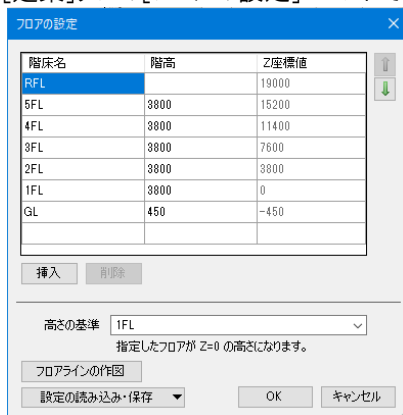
フロアの設定

| 階床名 | 階高 | Z座標値 |
|---|---|---|
| RFL | | 19000 |
| 5FL | 3800 | 15200 |
| 4FL | 3800 | 11400 |
| 3FL | 3800 | 7600 |
| 2FL | 3800 | 3800 |
| 1FL | 3800 | 0 |
| GL | 450 | -450 |
| | | |

挿入　削除

高さの基準　1FL

指定したフロアが Z=0 の高さになります。

フロアラインの作図

設定の読み込み・保存　OK　キャンセル